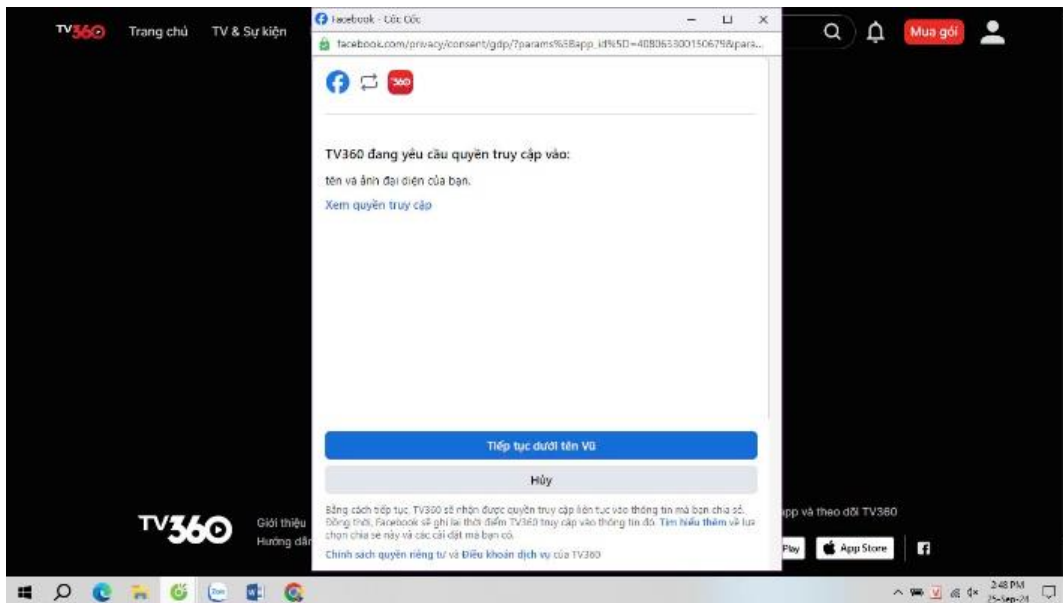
TV360 Trang chủ TV & Sự kiện

Facebook - Cốc Cốc

facebook.com/privacy/consent/gdp/?params%5Bapp_id%5D=408065300150679&para...

360

TV360 đang yêu cầu quyền truy cập vào:

tên và ảnh đại diện của bạn.

Xem quyền truy cập

Tiếp tục dưới tên Vũ

Hủy

Bằng cách tiếp tục, TV360 sẽ nhận được quyền truy cập liên tục vào thông tin mà bạn chia sẻ. Đồng thời, Facebook sẽ ghi lại thời điểm TV360 truy cập vào thông tin đó. Tìm hiểu thêm về lựa chọn chia sẻ này và các cài đặt mà bạn có.

Chính sách quyền riêng tư và Điều khoản dịch vụ của TV360

Mua gói

TV360 Giới thiệu Hướng dẫn

pp và theo dõi TV360

Play App Store

2:48 PM 25-Sep-24